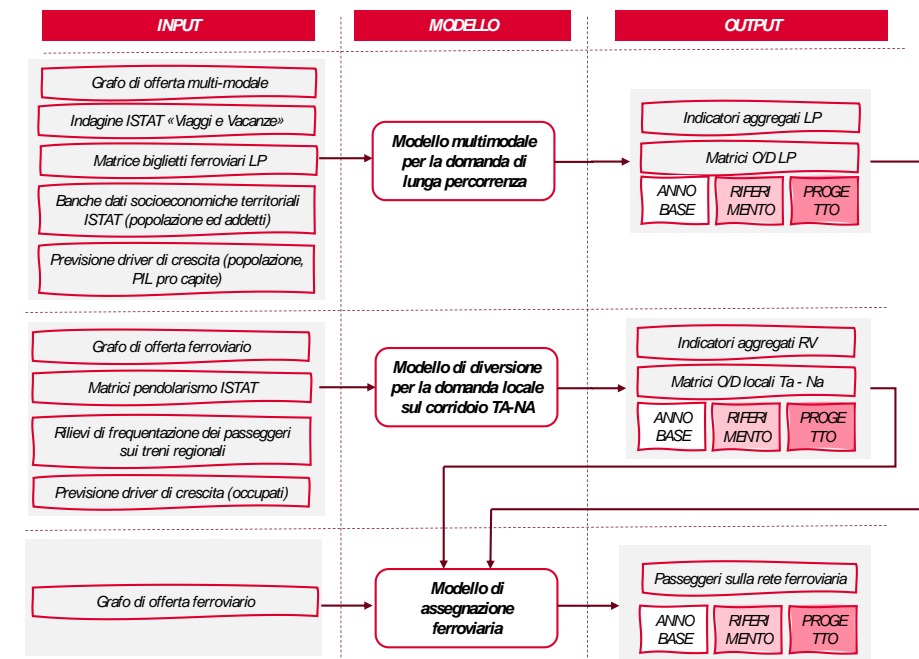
INPUT

MODELLO

OUTPUT

Grafo di offerta multi-modale

Indagine ISTAT «Viaggi e Vacanze»

Matrice biglietti ferroviari LP

Banche dati socioeconomiche territoriali ISTAT (popolazione ed addetti)

Previsione driver di crescita (popolazione, PIL pro capite)

Modello multimodale per la domanda di lunga percorrenza

Indicatori aggregati LP

Matrici O/D LP

ANNO BASE

RIFERI MENTO

PROGE TTO

Grafo di offerta ferroviario

Matrici pendolarismo ISTAT

Rilievi di frequentazione dei passeggeri sui treni regionali

Previsione driver di crescita (occupati)

Modello di diversione per la domanda locale sul corridoio TA-NA

Indicatori aggregati RV

Matrici O/D locali Ta - Na

ANNO BASE

RIFERI MENTO

PROGE TTO

Grafo di offerta ferroviario

Modello di assegnazione ferroviaria

Passeggeri sulla rete ferroviaria

ANNO BASE

RIFERI MENTO

PROGE TTO